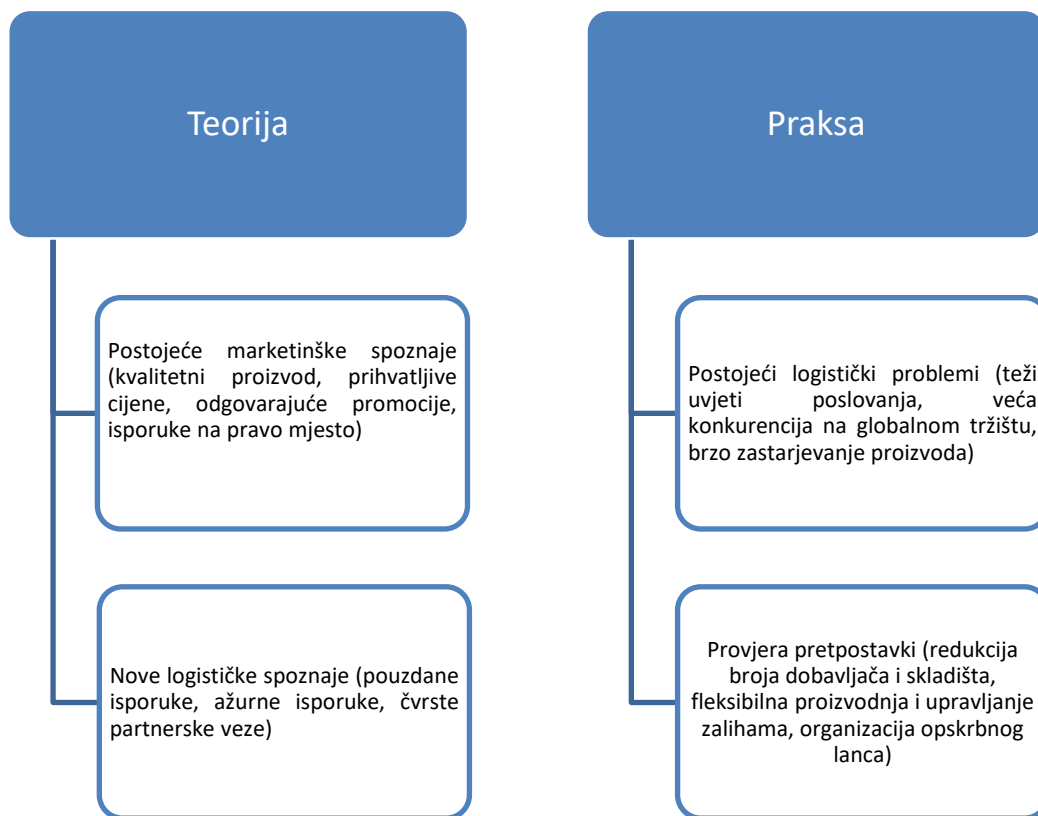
Teorija

Postojeće marketinške spoznaje (kvalitetni proizvod, prihvatljive cijene, odgovarajuće promocije, isporuke na pravo mjesto)

Nove logističke spoznaje (pouzdane isporuke, ažurne isporuke, čvrste partnerske veze)

Praksa

Postojeći logistički problemi (teži uvjeti poslovanja, veća konkurencija na globalnom tržištu, brzo zastarjevanje proizvoda)

Provjera pretpostavki (redukcija broja dobavljača i skladišta, fleksibilna proizvodnja i upravljanje zalihama, organizacija opskrbnog lanca)